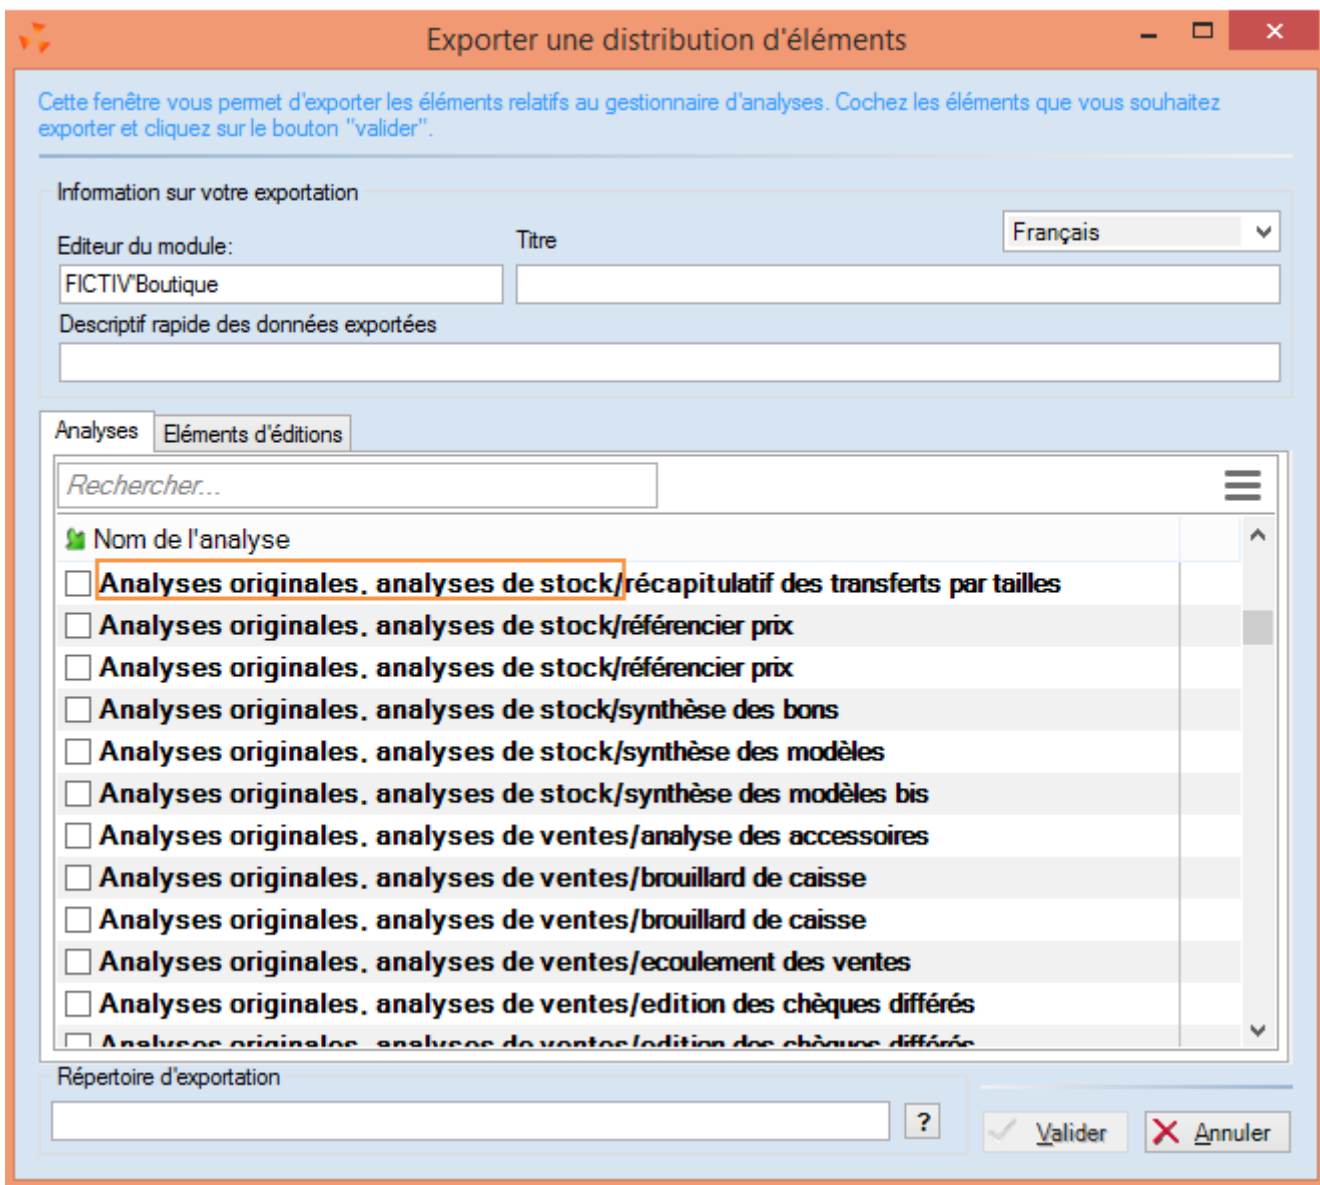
Exporter une distribution d'éléments

Cette fenêtre vous permet d'exporter les éléments relatifs au gestionnaire d'analyses. Cochez les éléments que vous souhaitez exporter et cliquez sur le bouton "valider".

Information sur votre exportation

Editeur du module:

Titre

Français

FICTIV'Boutique

Descriptif rapide des données exportées

Analyses

Eléments d'éditions

Rechercher...

Nom de l'analyse

Analyses originales. analyses de stock/récapitulatif des transferts par tailles

Analyses originales. analyses de stock/référencier prix

Analyses originales. analyses de stock/référencier prix

Analyses originales. analyses de stock/synthèse des bons

Analyses originales. analyses de stock/synthèse des modèles

Analyses originales. analyses de stock/synthèse des modèles bis

Analyses originales. analyses de ventes/analyse des accessoires

Analyses originales. analyses de ventes/brouillard de caisse

Analyses originales. analyses de ventes/brouillard de caisse

Analyses originales. analyses de ventes/ecoulement des ventes

Analyses originales. analyses de ventes/edition des chèques différés

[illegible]

Répertoire d'exportation

?

Valider

Annuler